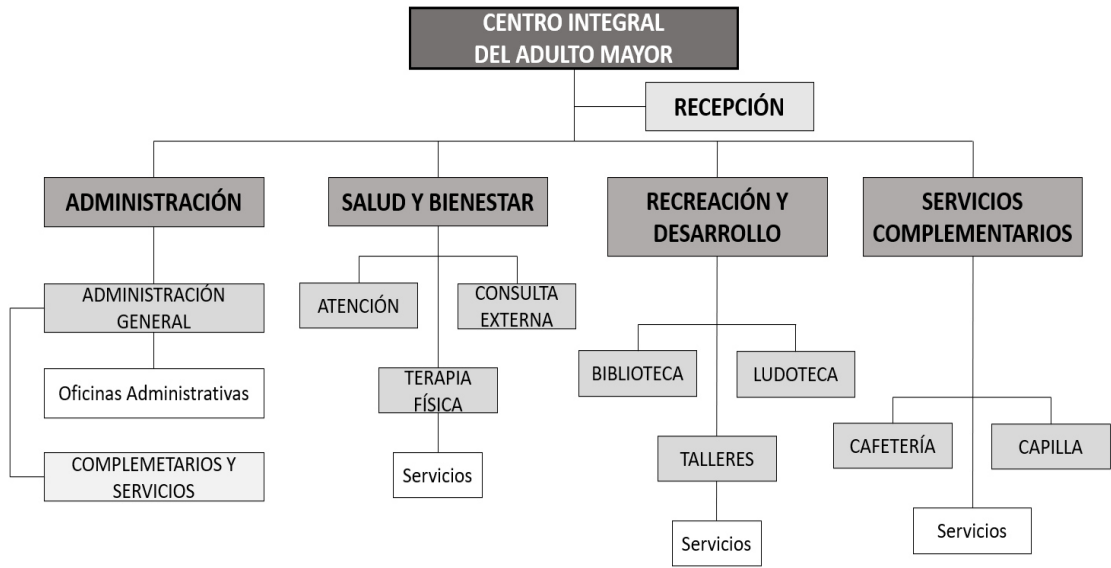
CENTRO INTEGRAL DEL ADULTO MAYOR

RECEPCIÓN

ADMINISTRACIÓN

ADMINISTRACIÓN GENERAL

Oficinas Administrativas

COMPLEMETARIOS Y SERVICIOS

SALUD Y BIENESTAR

ATENCIÓN

CONSULTA EXTERNA

TERAPIA FÍSICA

Servicios

RECREACIÓN Y DESARROLLO

BIBLIOTECA

LUDOTECA

TALLERES

Servicios

SERVICIOS COMPLEMENTARIOS

CAFETERÍA

CAPILLA

Servicios